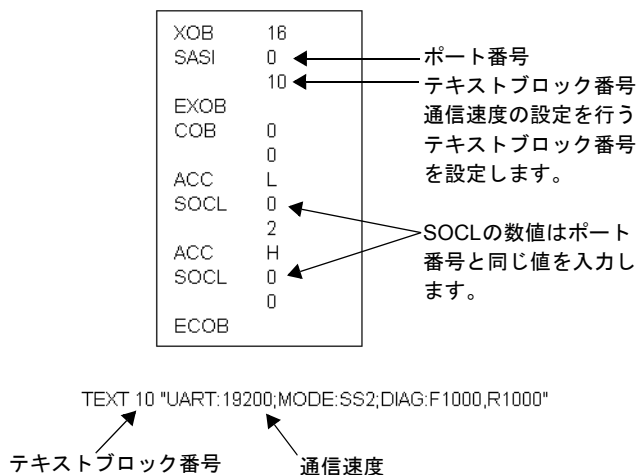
XOB 16
SASI 0
10
EXOB
COB 0
0
ACC L
SOCL 0
2
ACC H
SOCL 0
0
ECOB

ポート番号

テキストブロック番号
通信速度の設定を行うテキストブロック番号を設定します。

SOCLの数値はポート番号と同じ値を入力します。

TEXT 10 "UART:19200;MODE:SS2;DIAG:F1000,R1000"

テキストブロック番号

通信速度